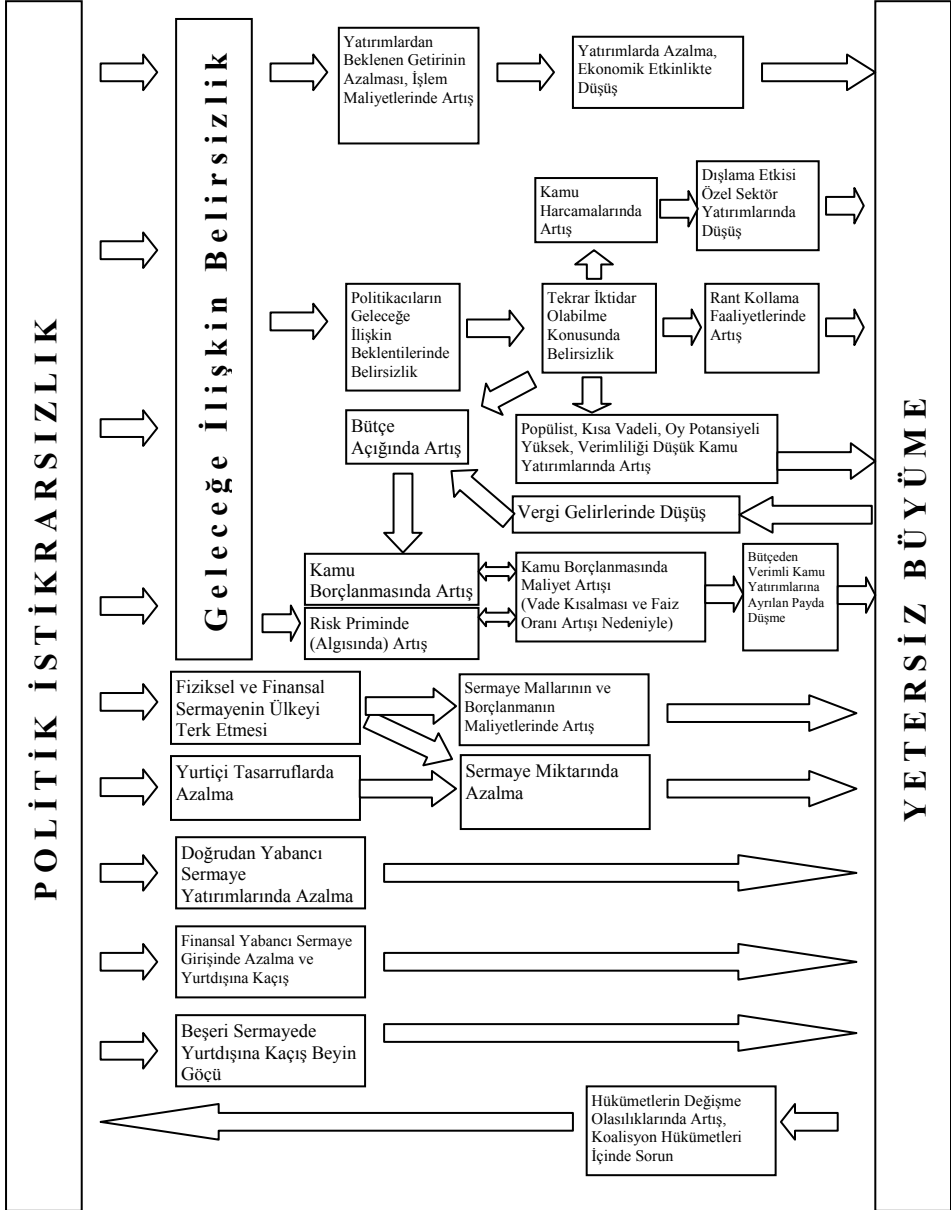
POLİTİK İSTİKRARSIZLIK

Geleceğe İlişkin Belirsizlik

Yatırımlardan Beklenen Getirinin Azalması, İşlem Maliyetlerinde Artış

Yatırımlarda Azalma, Ekonomik Etkinlikte Düşüş

Kamu Harcamalarında Artış

Dışlama Etkisi Özel Sektör Yatırımlarında Düşüş

Politikacıların Geleceğe İlişkin Beklentilerinde Belirsizlik

Tekrar İktidar Olabilme Konusunda Belirsizlik

Rant Kollama Faaliyetlerinde Artış

Bütçe Açığında Artış

Popülist, Kısa Vadeli, Oy Potansiyeli Yüksek, Verimliliği Düşük Kamu Yatırımlarında Artış

Vergi Gelirlerinde Düşüş

Kamu Borçlanmasında Artış

Risk Priminde (Algısında) Artış

Kamu Borçlanmasında Maliyet Artışı (Vade Kısalması ve Faiz Oranı Artışı Nedeniyle)

Bütçeden Verimli Kamu Yatırımlarına Ayrılan Payda Düşme

Fiziksel ve Finansal Sermayenin Ülkeyi Terk Etmesi

Sermaye Mallarının ve Borçlanmanın Maliyetlerinde Artış

Yurtiçi Tasarruflarda Azalma

Sermaye Miktarında Azalma

Doğrudan Yabancı Sermaye Yatırımlarında Azalma

Finansal Yabancı Sermaye Girişinde Azalma ve Yurtdışına Kaçış

Beşeri Sermayede Yurtdışına Kaçış Beyin Göçü

Hükümetlerin Değişme Olasılıklarında Artış, Koalisyon Hükümetleri İçinde Sorun

YETERSİZ BÜYÜME